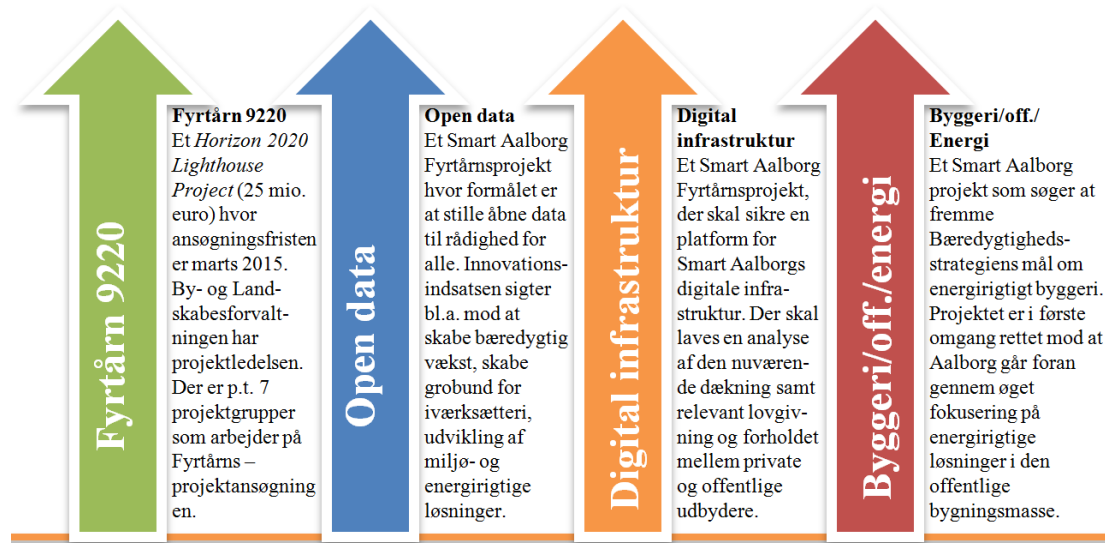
Fyrtårn 9220

**Fyrtårn 9220**
Et *Horizon 2020 Lighthouse Project* (25 mio. euro) hvor ansøgningsfristen er marts 2015. By- og Landskabesforvaltningen har projektledelsen. Der er p.t. 7 projektgrupper som arbejder på Fyrtårns – projektansøgningen.

Open data

**Open data**
Et Smart Aalborg Fyrtårnsprojekt hvor formålet er at stille åbne data til rådighed for alle. Innovationsindsatsen sigter bl.a. mod at skabe bæredygtig vækst, skabe grobund for iværksætteri, udvikling af miljø- og energirigtige løsninger.

Digital infrastruktur

**Digital infrastruktur**
Et Smart Aalborg Fyrtårnsprojekt, der skal sikre en platform for Smart Aalborgs digitale infrastruktur. Der skal laves en analyse af den nuværende dækning samt relevant lovgivning og forholdet mellem private og offentlige udbydere.

Byggeri/off./energi

**Byggeri/off./ Energi**
Et Smart Aalborg projekt som søger at fremme Bæredygtighedsstrategiens mål om energirigtigt byggeri. Projektet er i første omgang rettet mod at Aalborg går foran gennem øget fokusering på energirigtige løsninger i den offentlige bygningsmasse.